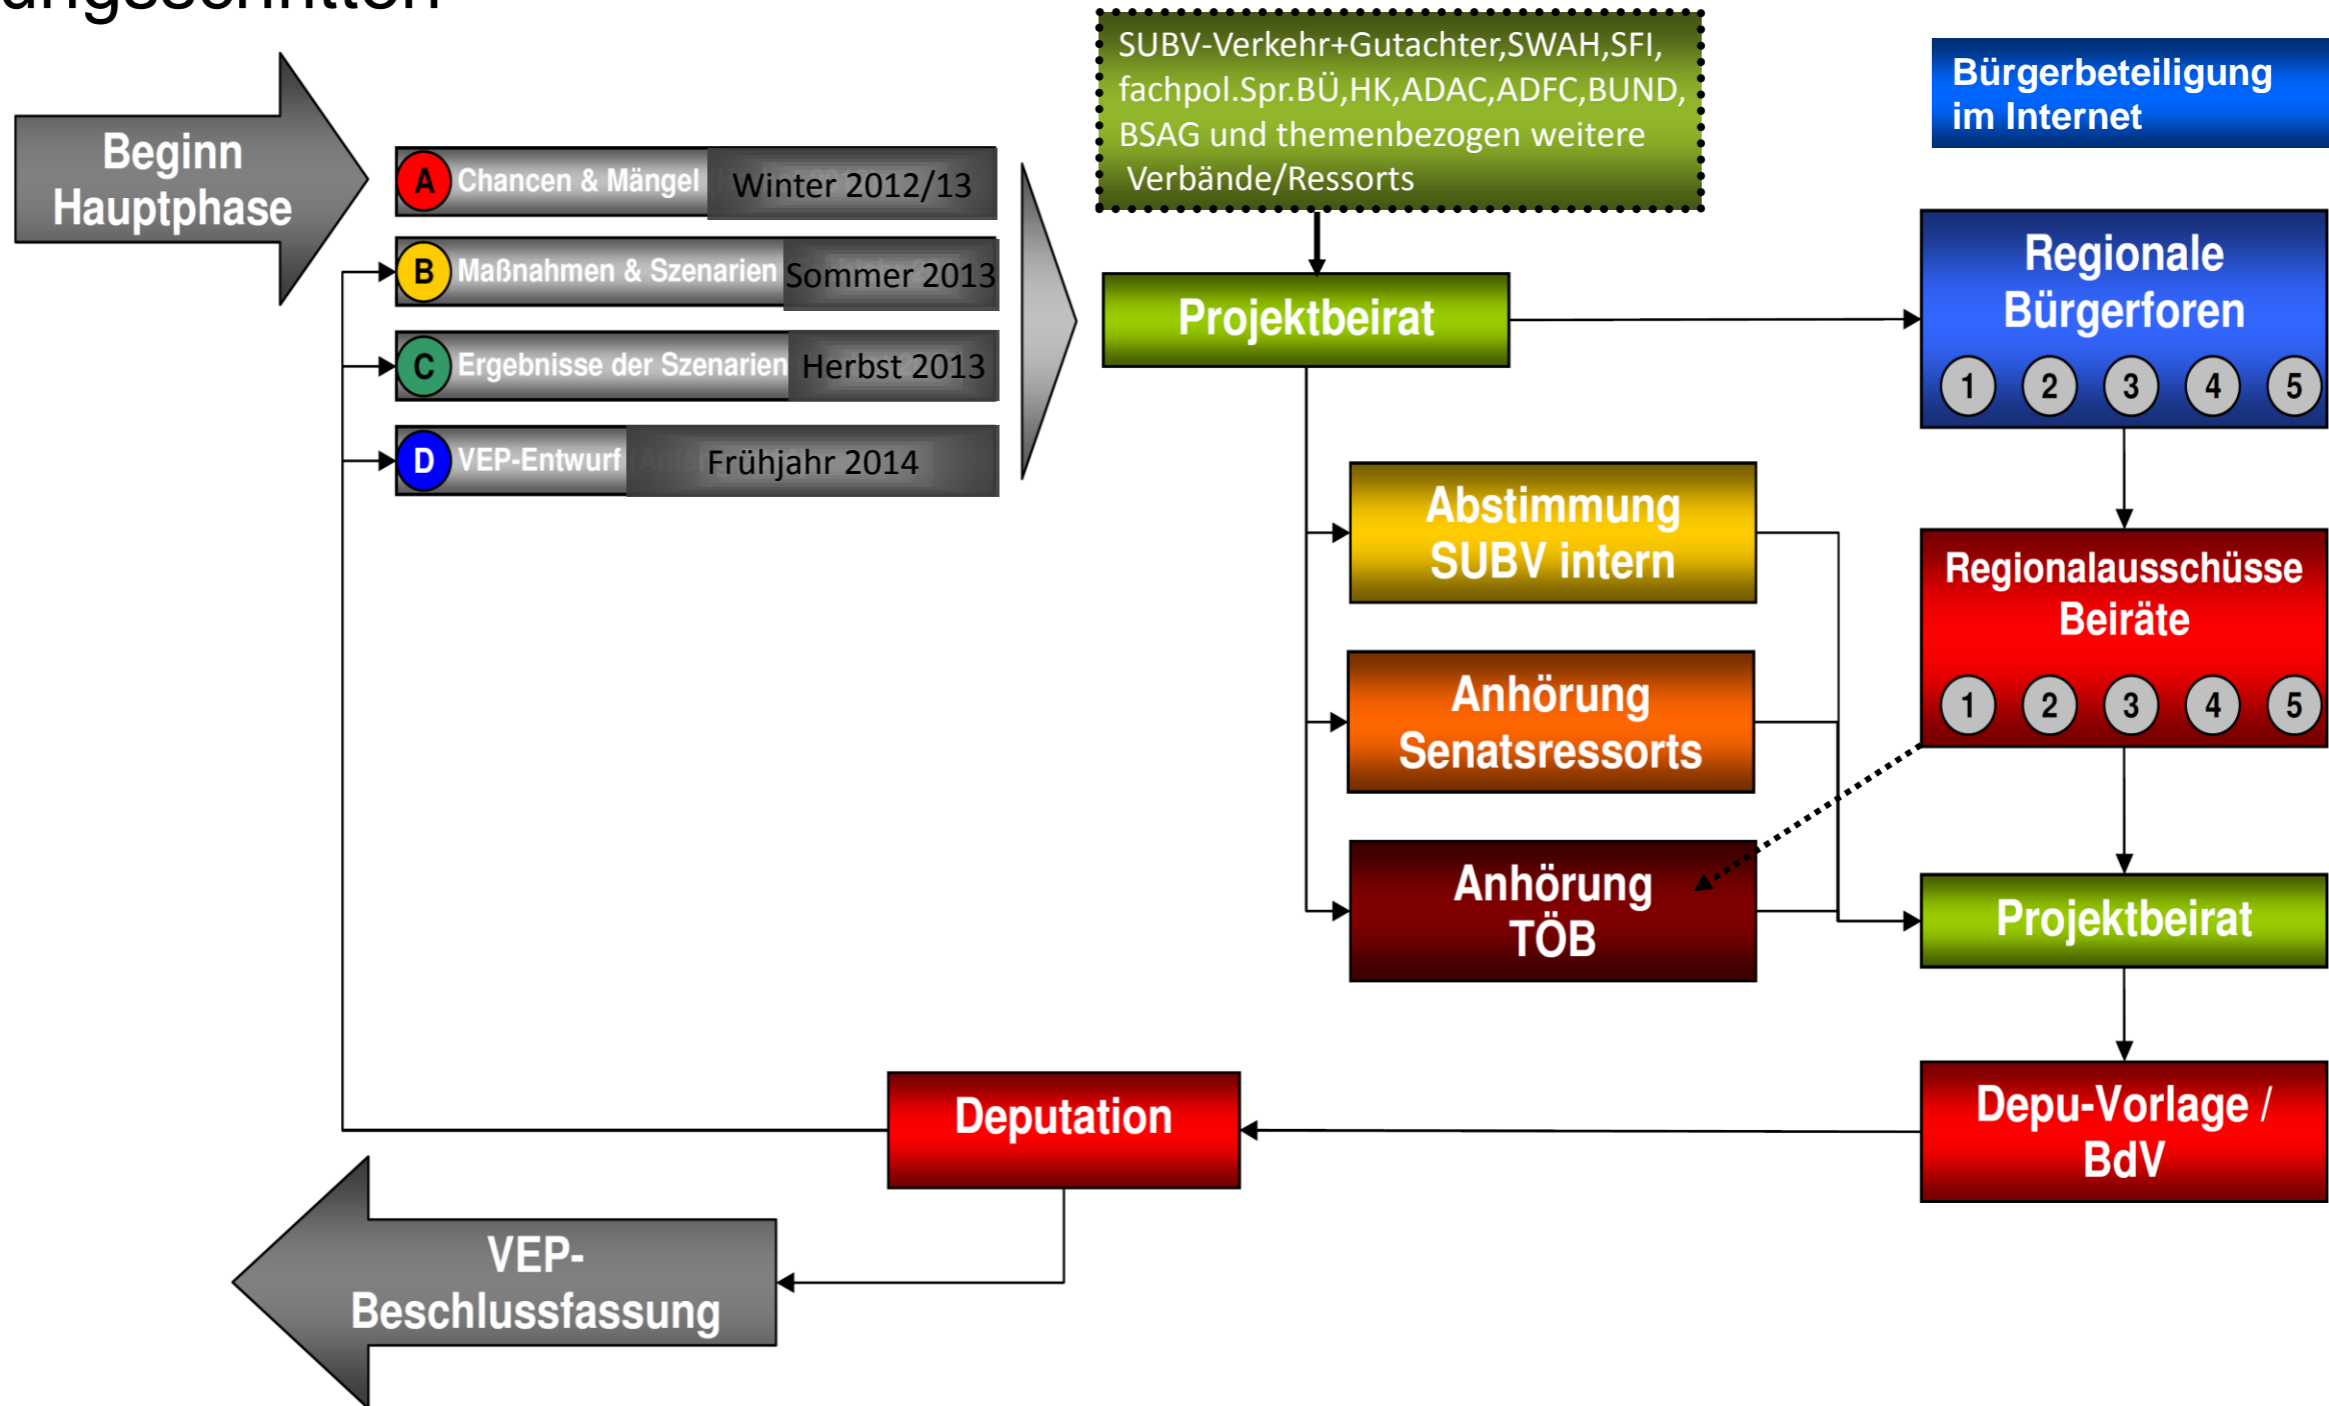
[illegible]

SUBV-Verkehr+Gutachter,SWAH,SFI, fachpol.Spr.BÜ,HK,ADAC,ADFC,BUND, BSAG und themenbezogen weitere Verbände/Ressorts

Bürgerbeteiligung im Internet

Beginn Hauptphase

A Chancen & Mängel Winter 2012/13

B Maßnahmen & Szenarien Sommer 2013

C Ergebnisse der Szenarien Herbst 2013

D VEP-Entwurf Frühjahr 2014

Projektbeirat

Regionale Bürgerforen

1 2 3 4 5

Abstimmung SUBV intern

Anhörung Senatsressorts

Anhörung TÖB

Regionalausschüsse Beiräte

1 2 3 4 5

Projektbeirat

Depu-Vorlage / BdV

Deputation

VEP-Beschlussfassung